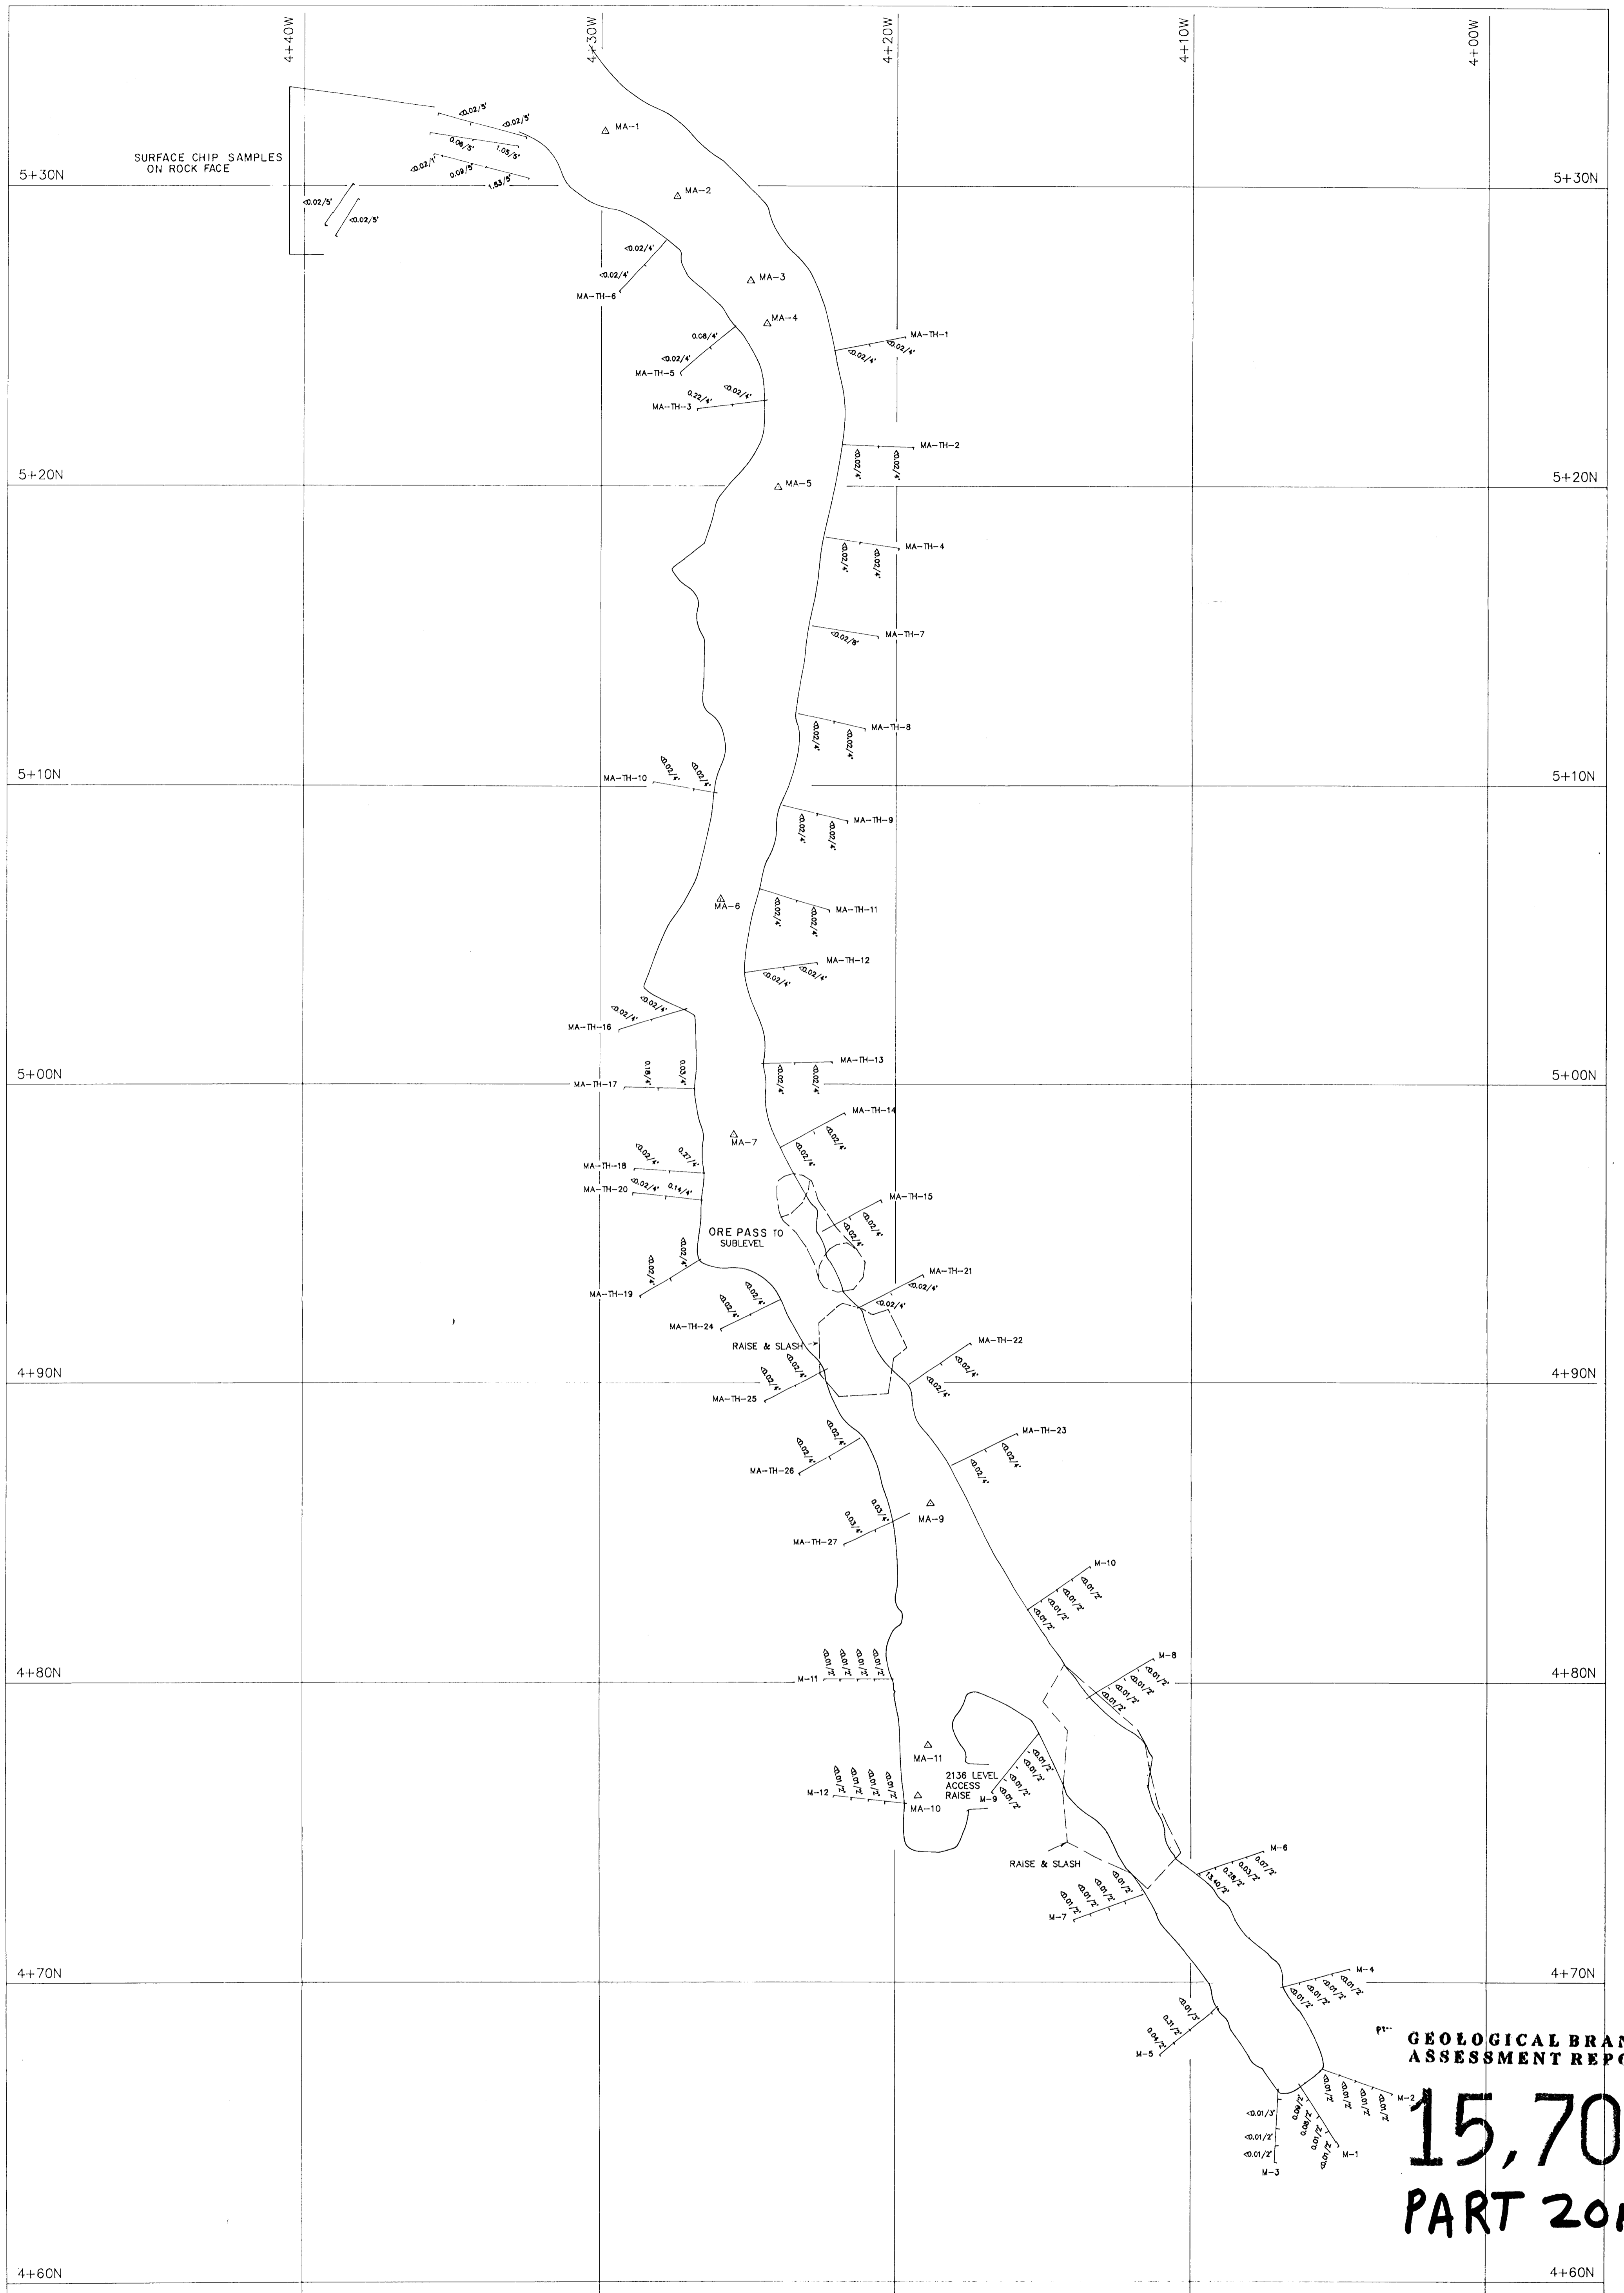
4+40W
4+30W
4+20W
4+10W
4+00W

SURFACE CHIP SAMPLES ON ROCK FACE
<0.02/5'
<0.02/5'
0.06/5'
1.05/5'
<0.02/1'
0.09/5'
1.83/5'
<0.02/5'
<0.02/5'

5+30N
5+30N
MA-1
MA-2
<0.02/4'
<0.02/4'
MA-TH-6
MA-3
MA-4
MA-TH-1
<0.02/4'
0.08/4'
<0.02/4'
MA-TH-5
<0.02/4'
0.22/4'
MA-TH-3
MA-TH-2
<0.02/4'
<0.02/4'
5+20N
5+20N
MA-5
MA-TH-4
<0.02/4'
<0.02/4'
MA-TH-7
<0.02/8'
MA-TH-8
<0.02/4'
<0.02/4'
<0.02/4'
<0.02/4'
MA-TH-10
5+10N
5+10N
MA-TH-9
<0.02/4'
<0.02/4'
MA-6
MA-TH-11
<0.02/4'
<0.02/4'
MA-TH-12
<0.02/4'
<0.02/4'
<0.02/4'
<0.02/4'
MA-TH-16
MA-TH-13
<0.02/4'
<0.02/4'
0.01/4'
<0.02/4'
5+00N
MA-TH-17
5+00N
MA-TH-14
<0.02/4'
<0.02/4'
MA-7
<0.02/4'
0.27/4'
MA-TH-18
<0.02/4'
0.14/4'
MA-TH-20
MA-TH-15
<0.02/4'
<0.02/4'
ORE PASS TO SUBLEVEL
<0.02/4'
<0.02/4'
MA-TH-19
MA-TH-21
<0.02/4'
<0.02/4'
<0.02/4'
<0.02/4'
MA-TH-24
MA-TH-22
RAISE & SLASH
<0.02/4'
<0.02/4'
<0.02/4'
<0.02/4'
4+90N
MA-TH-25
4+90N
MA-TH-23
<0.02/4'
<0.02/4'
<0.02/4'
<0.02/4'
MA-TH-26
0.03/4'
0.03/4'
MA-9
MA-TH-27
M-10
<0.01/2'
<0.01/2'
<0.01/2'
<0.01/2'
<0.01/2'
<0.01/2'
<0.01/2'
<0.01/2'
M-8
4+80N
M-11
<0.01/2'
<0.01/2'
<0.01/2'
4+80N
MA-11
<0.01/2'
<0.01/2'
<0.01/2'
<0.01/2'
<0.01/2'
<0.01/2'
<0.01/2'
M-12
2136 LEVEL ACCESS RAISE
M-9
MA-10
<0.01/2'
<0.01/2'
M-6
0.07/2'
0.03/2'
0.28/2'
13.40/2'
RAISE & SLASH
<0.01/2'
<0.01/2'
<0.01/2'
M-7
4+70N
M-4
<0.01/2'
<0.01/2'
<0.01/2'
4+70N
<0.01/3'
0.31/2'
0.04/2'
M-5
GEOLOGICAL BRAN
ASSESSMENT REPO
M-2
<0.01/3'
<0.01/2'
<0.01/2'
0.09/2'
0.08/2'
<0.01/2'
<0.01/2'
<0.01/2'
<0.01/2'
M-1
M-3
15,70
PART 20
4+60N
4+60N